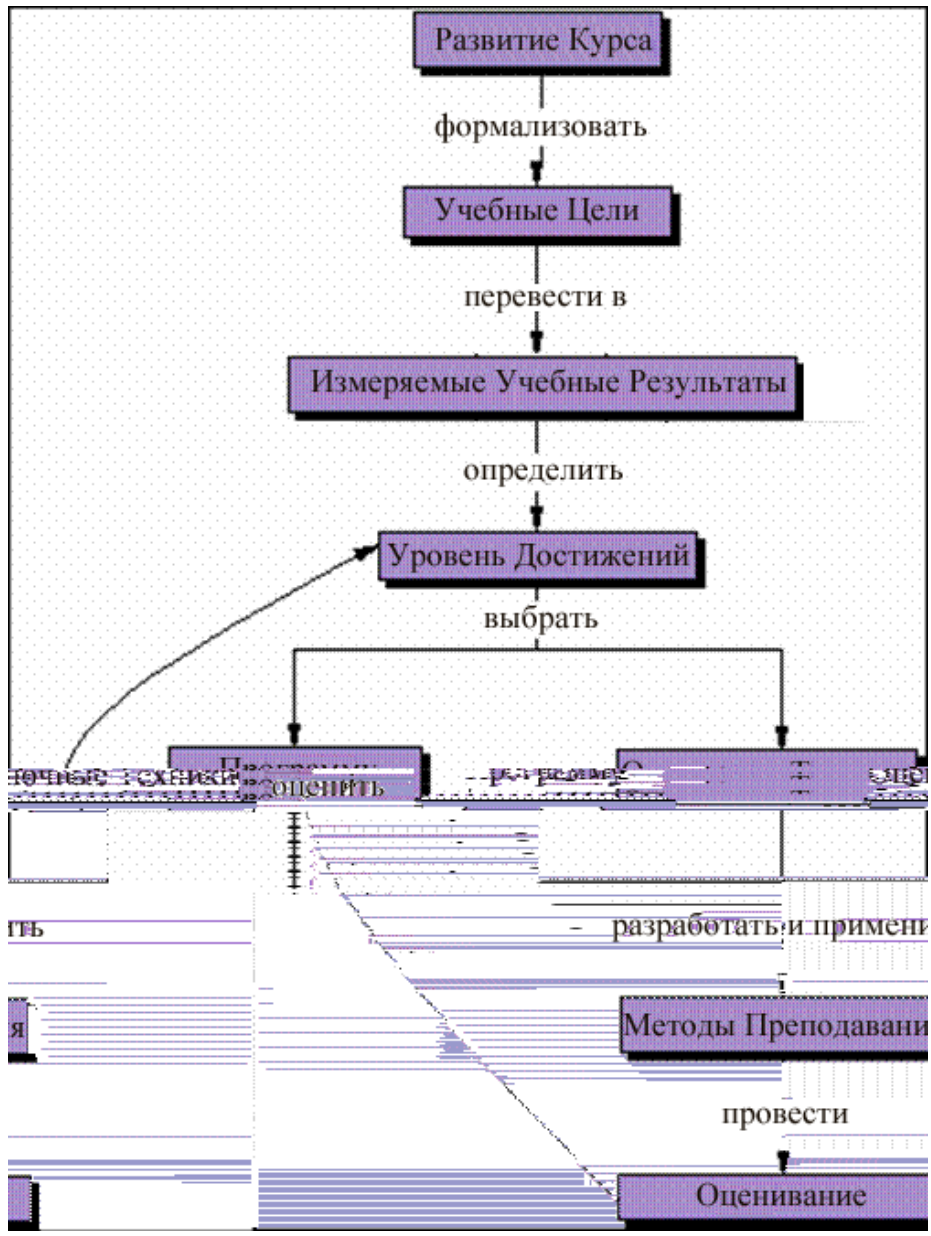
Развитие Курса

формализовать

Учебные Цели

перевести в

Измеряемые Учебные Результаты

определить

Уровень Достижений

выбрать

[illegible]очные техники

оценить

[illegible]

ить

разработать и примени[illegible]

я

Методы Преподавани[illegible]

провести

Оценивание